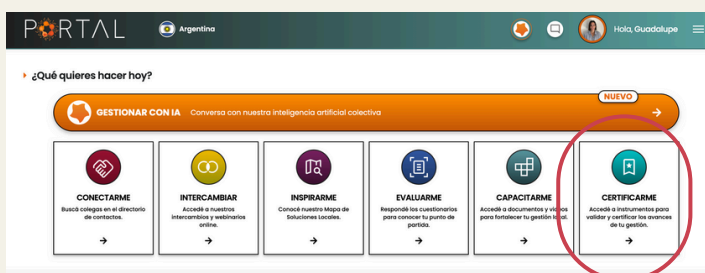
PORTAL Argentina Hola, Guadalupe

¿Qué quieres hacer hoy?

NUEVO

GESTIONAR CON IA Conversa con nuestra inteligencia artificial colectiva →

CONECTARME
Buscá colegas en el directorio de contactos.
→

INTERCAMBIAR
Accedé a nuestros intercambios y webinarios online.
→

INSPIRARME
Conocé nuestro Mapa de Soluciones Locales.
→

EVALUARME
Respondé los cuestionarios para conocer tu punto de partida.
→

CAPACITARME
Accedé a documentos y videos para fortalecer tu gestión local.
→

CERTIFICARME
Accedé a instrumentos para validar y certificar los avances de tu gestión.
→